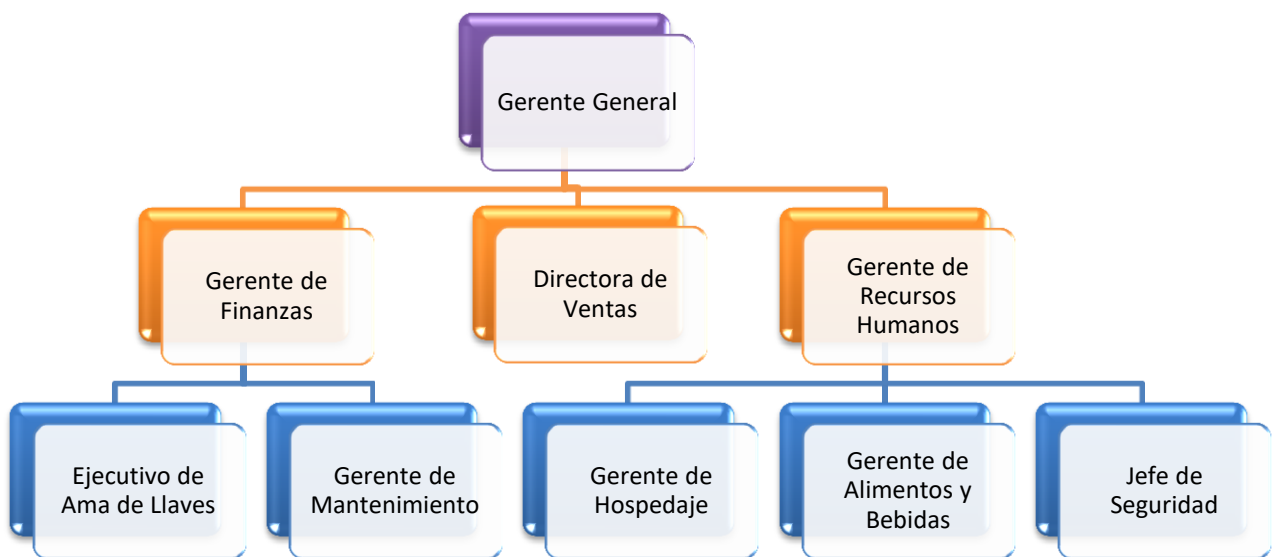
Gerente General

Gerente de Finanzas

Directora de Ventas

Gerente de Recursos Humanos

Ejecutivo de Ama de Llaves

Gerente de Mantenimiento

Gerente de Hospedaje

Gerente de Alimentos y Bebidas

Jefe de Seguridad